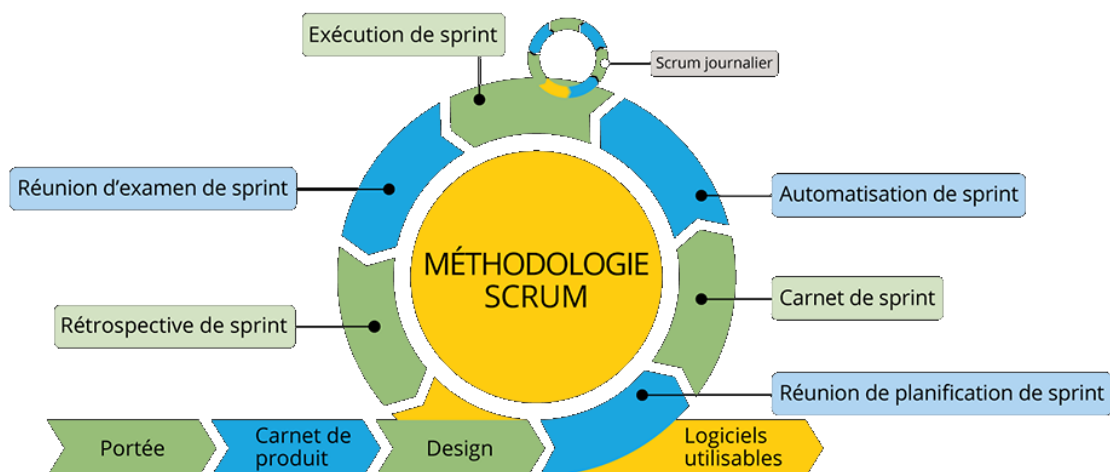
Exécution de sprint

Scrum journalier

Réunion d'examen de sprint

Automatisation de sprint

MÉTHODOLOGIE SCRUM

Carnet de sprint

Rétrospective de sprint

Réunion de planification de sprint

Portée

Carnet de produit

Design

Logiciels utilisables